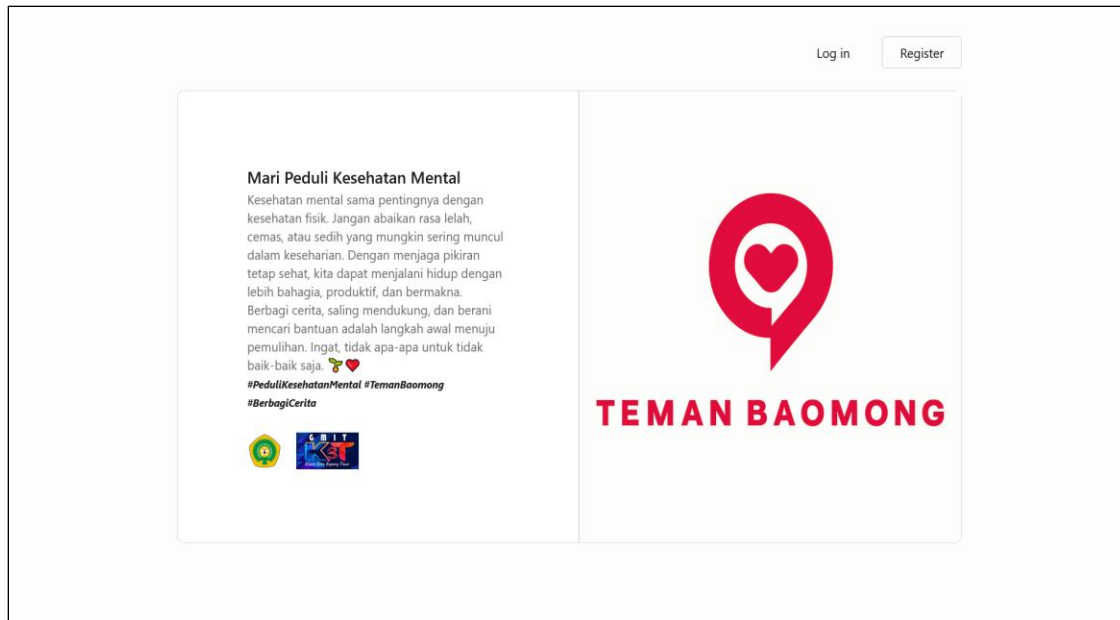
Log in

Register

Mari Peduli Kesehatan Mental

Kesehatan mental sama pentingnya dengan kesehatan fisik. Jangan abaikan rasa lelah, cemas, atau sedih yang mungkin sering muncul dalam keseharian. Dengan menjaga pikiran tetap sehat, kita dapat menjalani hidup dengan lebih bahagia, produktif, dan bermakna. Berbagi cerita, saling mendukung, dan berani mencari bantuan adalah langkah awal menuju pemulihan. Ingat, tidak apa-apa untuk tidak baik-baik saja. 🌱❤️

#PeduliKesehatanMental #TemanBaomong #BerbagiCerita

GMIT

KBT

TEMAN BAOMONG